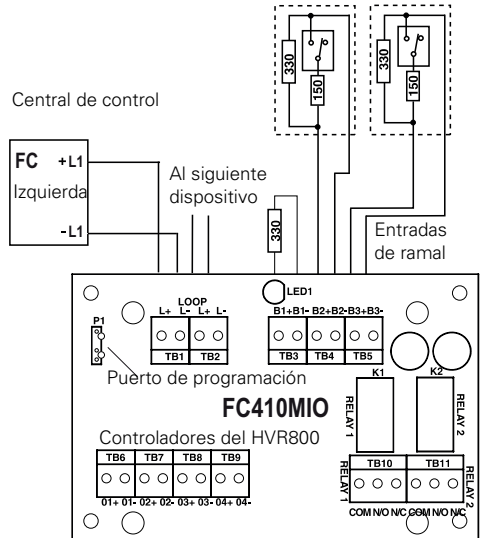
330
150
330
150

Central de control

FC +L1
Izquierda
-L1

Al siguiente dispositivo

330

Entradas de ramal

LED1

LOOP
L+ L- L+ L-
TB1 TB2

B1+B1- B2+B2- B3+B3-
TB3 TB4 TB5

P1

Puerto de programación

K1
K2
RELAY 1
RELAY 2

FC410MIO

Controladores del HVR800

TB6 TB7 TB8 TB9
01+ 01- 02+ 02- 03+ 03- 04+ 04-

TB10 TB11
RELAY 1
RELAY 2
COM N/O N/C COM N/O N/C